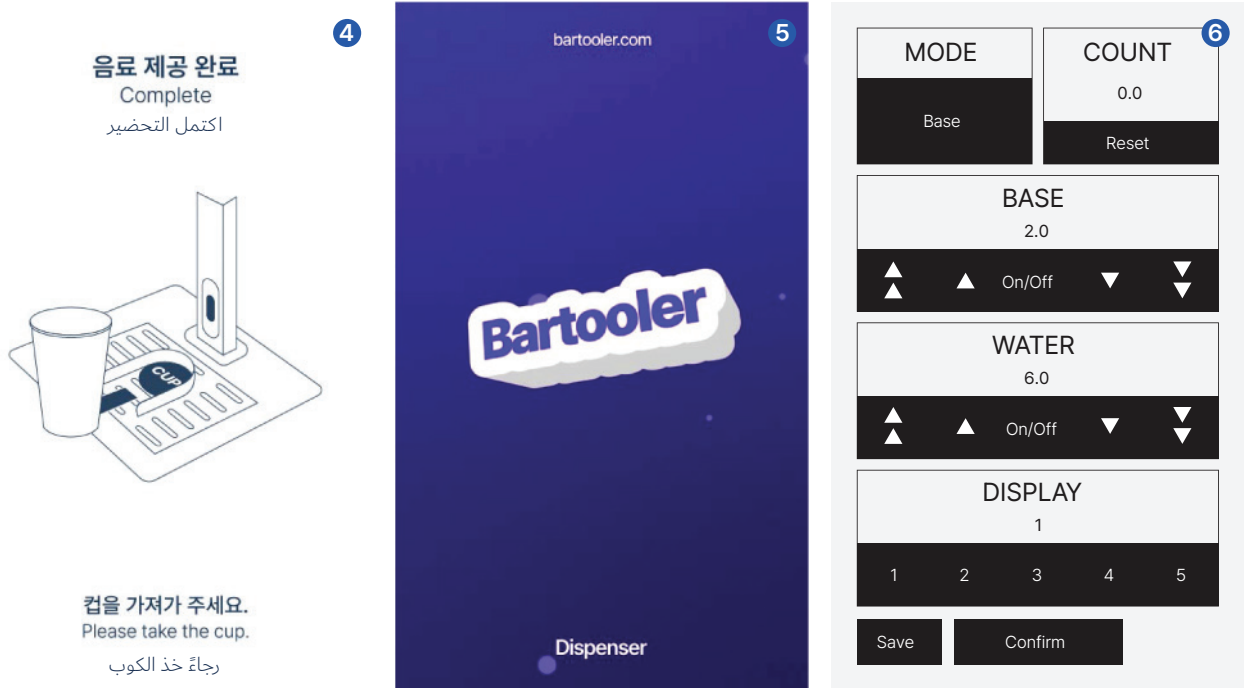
4

음료 제공 완료
Complete
اكتمل التحضير

CUP

컵을 가져가 주세요.
Please take the cup.
رجاءً خذ الكوب

bartooler.com

5

Bartooler

Dispenser

MODE

Base

COUNT

6

0.0

Reset

BASE
2.0

▲▲ ▲ On/Off ▼ ▼▼

WATER
6.0

▲▲ ▲ On/Off ▼ ▼▼

DISPLAY
1

| 1 | 2 | 3 | 4 | 5 |
|---|---|---|---|---|

Save

Confirm